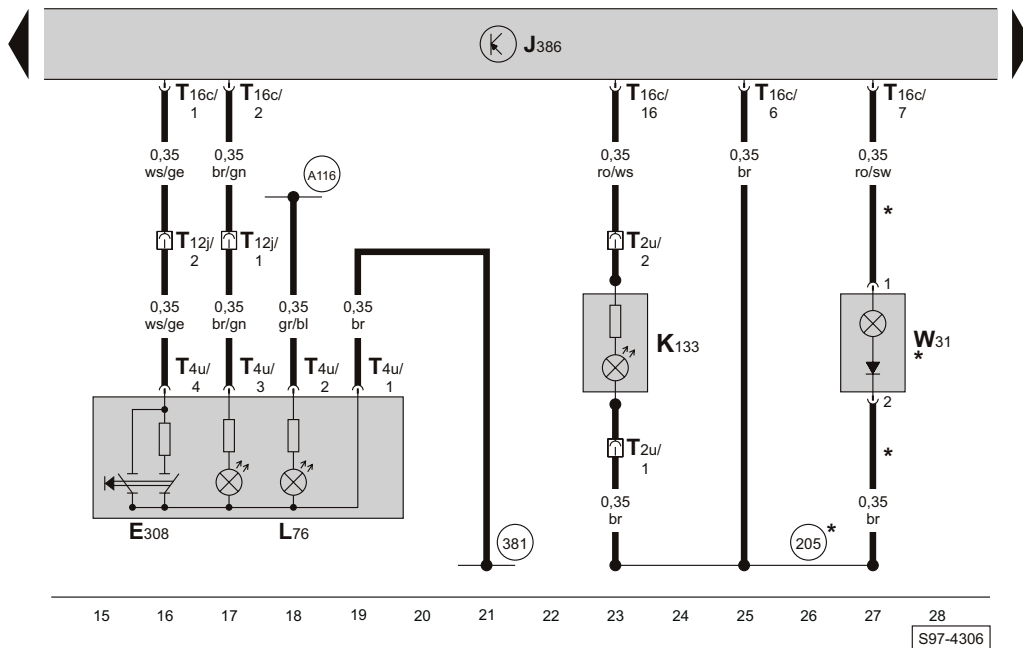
J386

T16c/1
T16c/2
T16c/16
T16c/6
T16c/7

0,35 ws/ge
0,35 br/gn
A116
0,35 ro/ws
0,35 br
0,35 ro/sw

T12j/2
T12j/1
T2u/2
*
1

0,35 ws/ge
0,35 br/gn
0,35 gr/bl
0,35 br

K133
W31 *

T4u/4
T4u/3
T4u/2
T4u/1

2
T2u/1
*

0,35 br
0,35 br

E308
L76
381
205 *

15 16 17 18 19 20 21 22 23 24 25 26 27 28

S97-4306